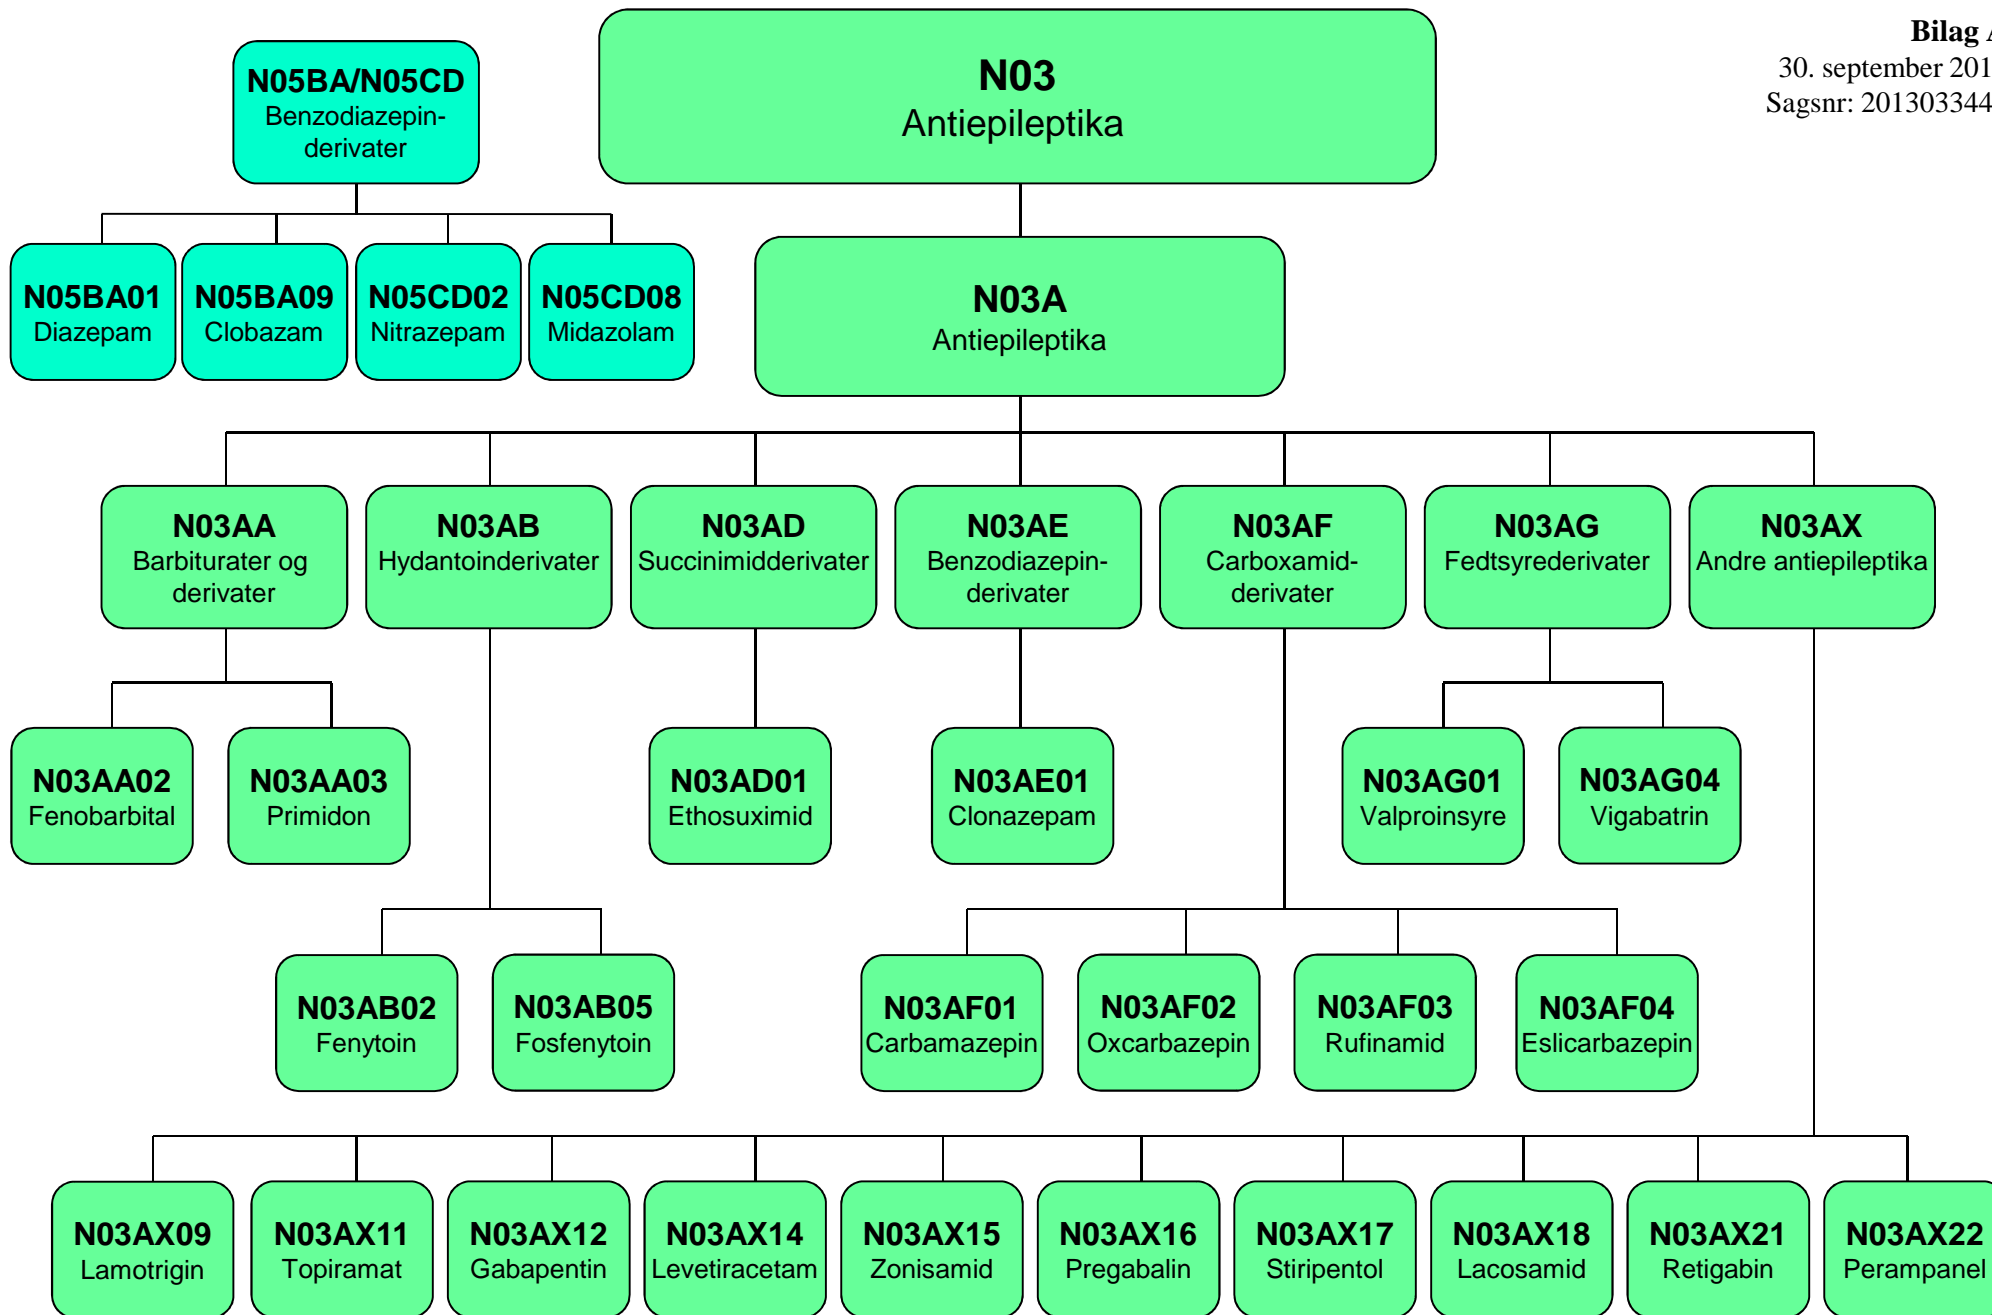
Bilag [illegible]
30. september 201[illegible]
Sagsnr: 201303344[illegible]

N05BA/N05CD
Benzodiazepinderivater

N03
Antiepileptika

N05BA01
Diazepam

N05BA09
Clobazam

N05CD02
Nitrazepam

N05CD08
Midazolam

N03A
Antiepileptika

N03AA
Barbiturater og derivater

N03AB
Hydantoinderivater

N03AD
Succinimidderivater

N03AE
Benzodiazepinderivater

N03AF
Carboxamidderivater

N03AG
Fedtsyrederivater

N03AX
Andre antiepileptika

N03AA02
Fenobarbital

N03AA03
Primidon

N03AD01
Ethosuximid

N03AE01
Clonazepam

N03AG01
Valproinsyre

N03AG04
Vigabatrin

N03AB02
Fenytoin

N03AB05
Fosfenytoin

N03AF01
Carbamazepin

N03AF02
Oxcarbazepin

N03AF03
Rufinamid

N03AF04
Eslicarbazepin

N03AX09
Lamotrigin

N03AX11
Topiramat

N03AX12
Gabapentin

N03AX14
Levetiracetam

N03AX15
Zonisamid

N03AX16
Pregabalin

N03AX17
Stiripentol

N03AX18
Lacosamid

N03AX21
Retigabin

N03AX22
Perampanel